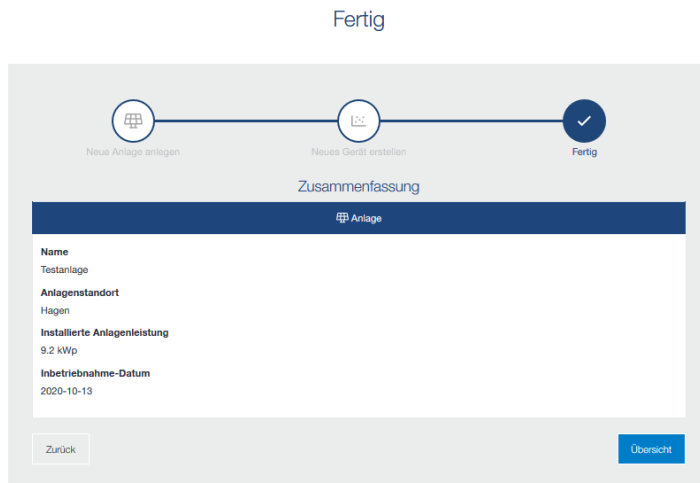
Fertig

Neue Anlage anlegen

Neues Gerät erstellen

Fertig

Zusammenfassung

Anlage

Name
Testanlage

Anlagenstandort
Hagen

Installierte Anlagenleistung
9.2 kWp

Inbetriebnahme-Datum
2020-10-13

Zurück

Übersicht